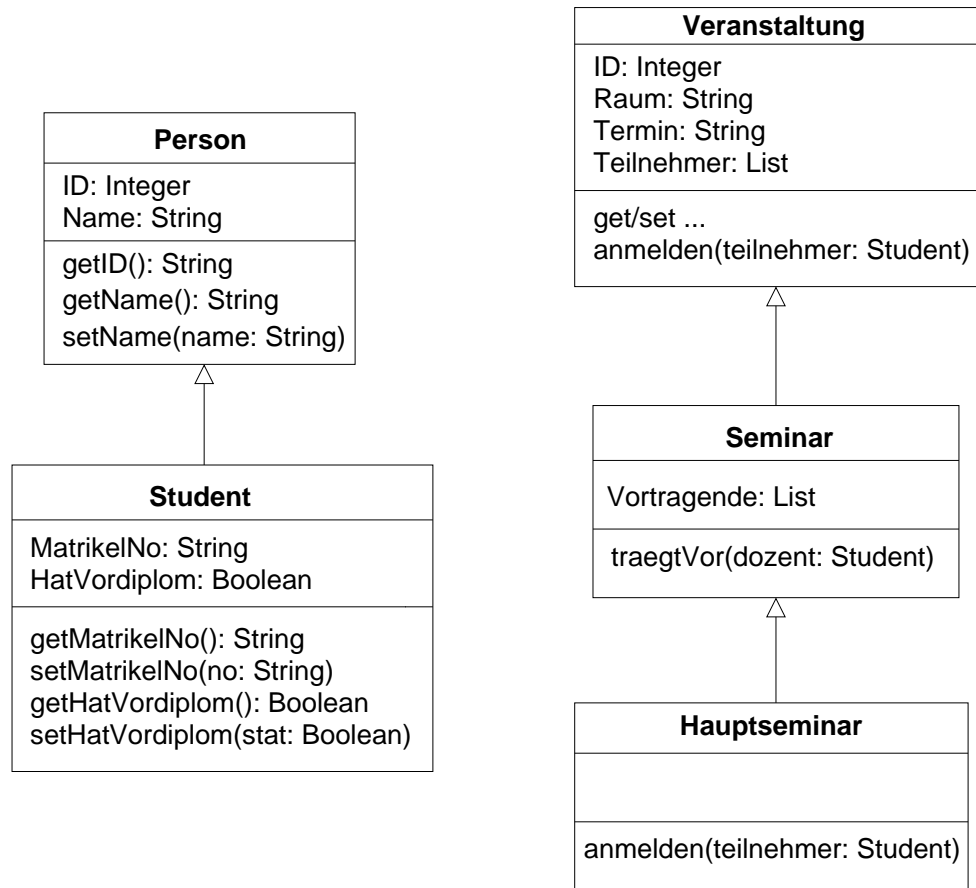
Person

ID: Integer
Name: String

getID(): String
getName(): String
setName(name: String)

Student

MatrikelNo: String
HatVordiplom: Boolean

getMatrikelNo(): String
setMatrikelNo(no: String)
getHatVordiplom(): Boolean
setHatVordiplom(stat: Boolean)

Veranstaltung

ID: Integer
Raum: String
Termin: String
Teilnehmer: List

get/set ...
anmelden(teilnehmer: Student)

Seminar

Vortragende: List

traegtVor(dozent: Student)

Hauptseminar

anmelden(teilnehmer: Student)